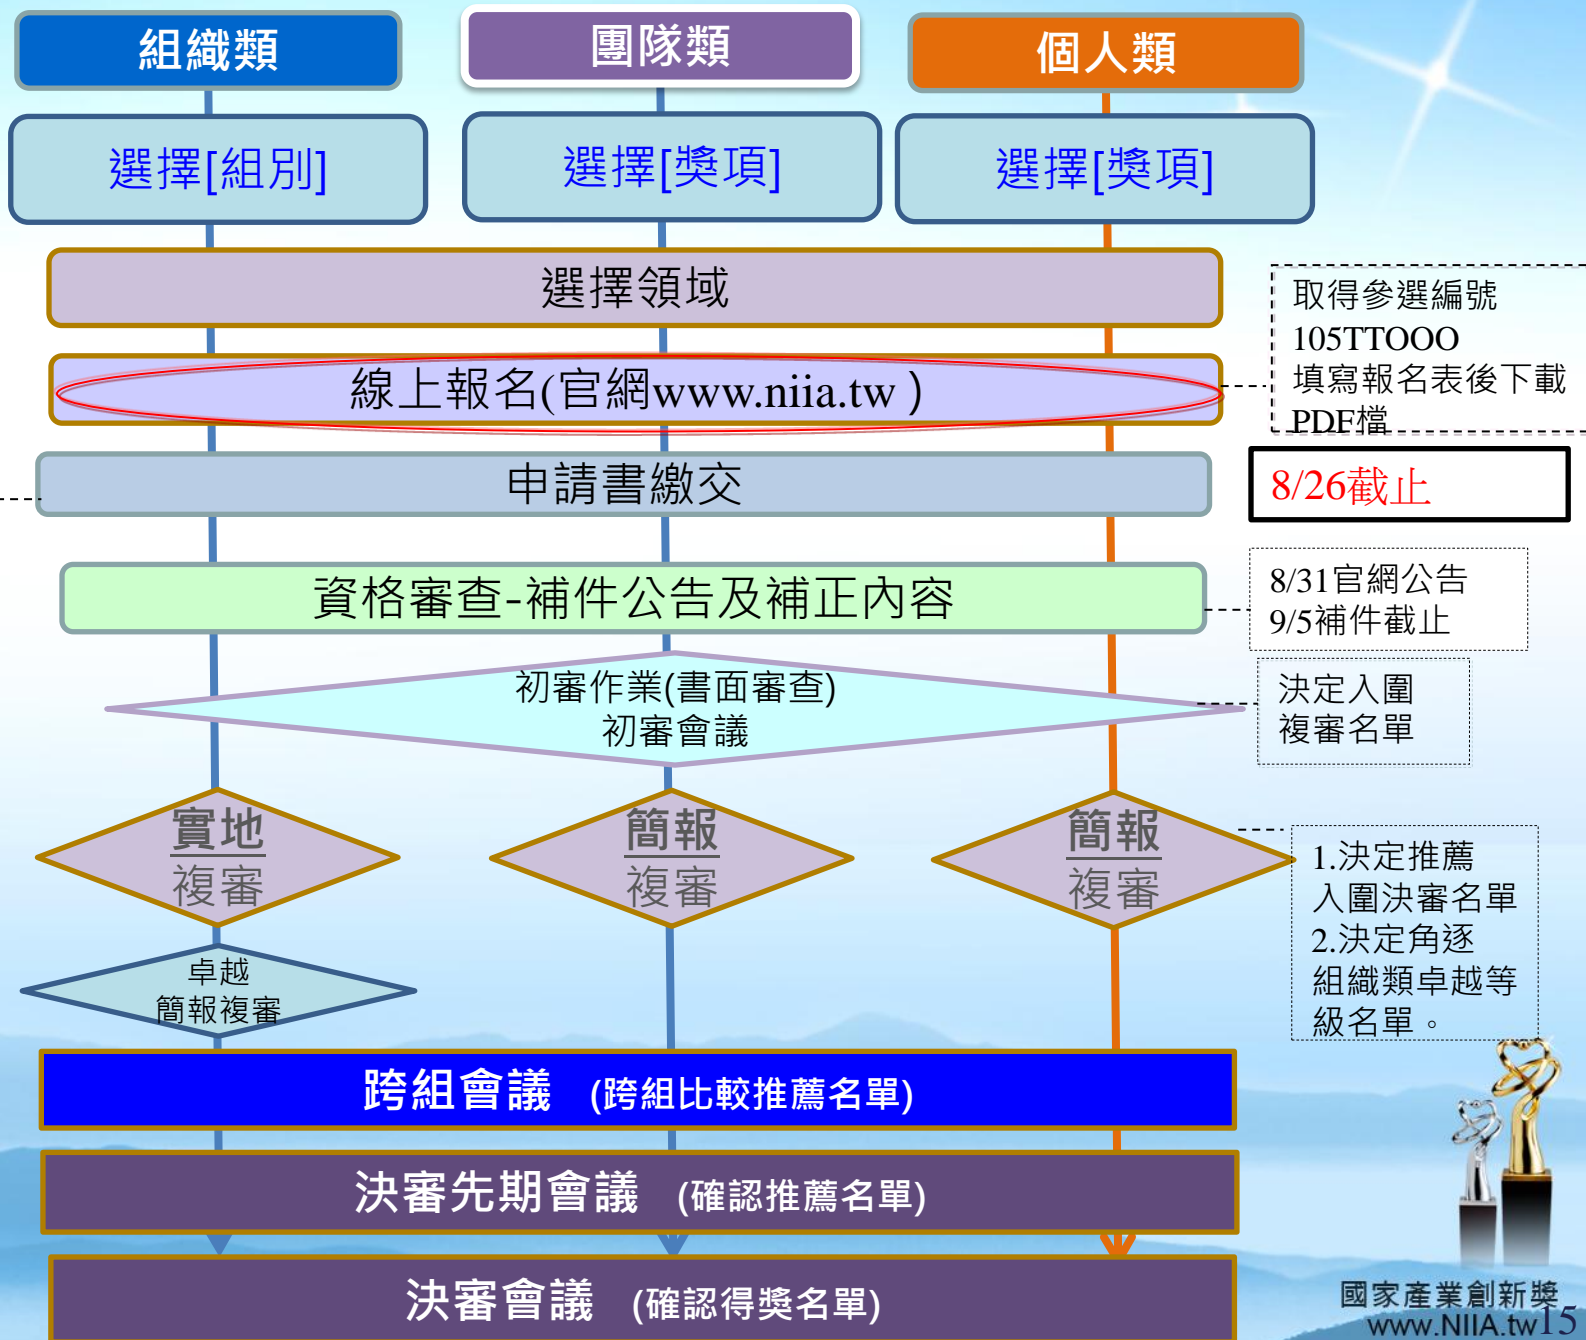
組織類

團隊類

個人類

選擇[組別]

選擇[獎項]

選擇[獎項]

選擇領域

取得參選編號
105TTOOO
填寫報名表後下載
PDF檔

線上報名(官網www.niia.tw )

申請書繳交

8/26截止

資格審查-補件公告及補正內容

8/31官網公告
9/5補件截止

初審作業(書面審查)
初審會議

決定入圍
複審名單

實地
複審

簡報
複審

簡報
複審

1.決定推薦
入圍決審名單
2.決定角逐
組織類卓越等
級名單。

卓越
簡報複審

跨組會議 (跨組比較推薦名單)

決審先期會議 (確認推薦名單)

決審會議 (確認得獎名單)

國家產業創新獎
www.NIIA.tw
15